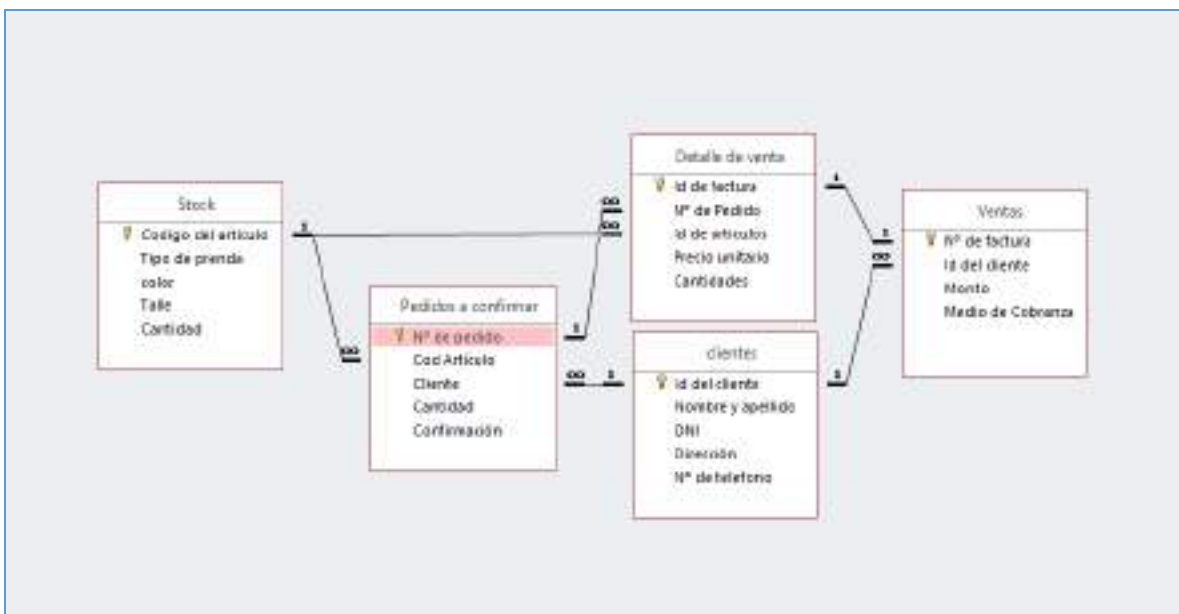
Stock
Codigo del articulo
Tipo de prenda
color
Talle
Cantidad

Pedidos a confirmar
Nº de pedido
Cod Articulo
Cliente
Cantidad
Confirmación

Detalle de venta
Id de factura
Nº de Pedido
Id de articulos
Precio unitario
Cantidades

clientes
Id del cliente
Nombre y apellido
DNI
Dirección
Nº de telefono

Ventas
Nº de factura
Id del cliente
Monto
Medio de Cobranza

1
∞
∞
∞
1
∞
1
1
1
∞
1
1